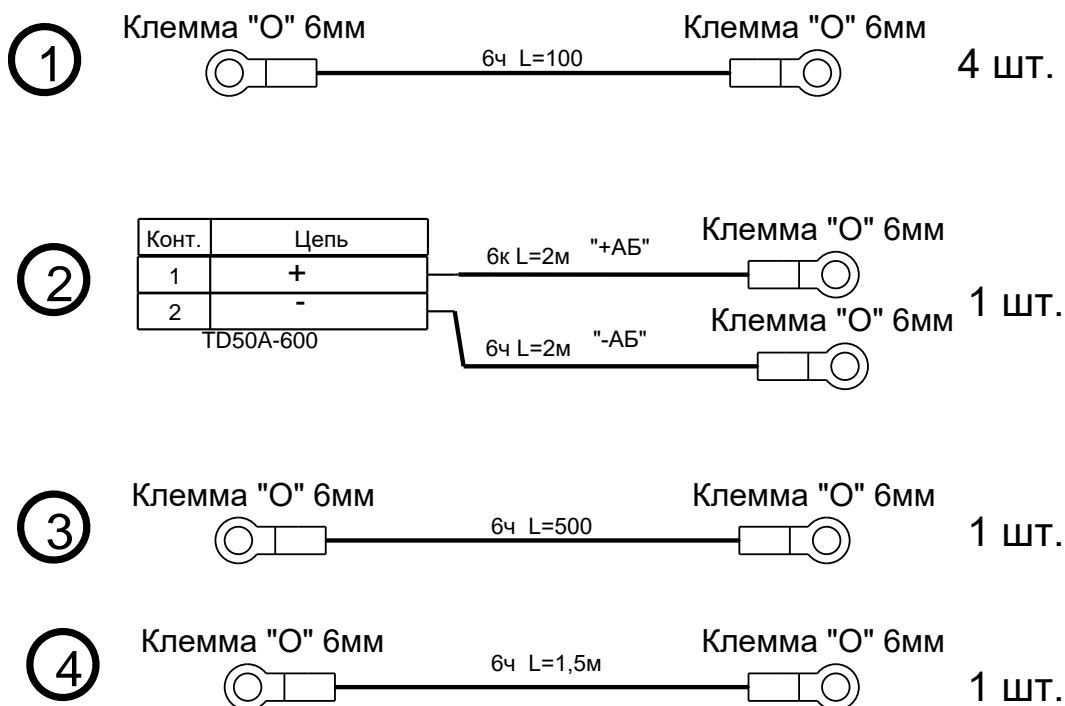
1

Клемма "О" 6мм

6ч L=100

Клемма "О" 6мм

4 шт.

2

| Конт. | Цепь |
|---|---|
| 1 | + |
| 2 | - |

TD50A-600

6к L=2м "+АБ"

Клемма "О" 6мм

6ч L=2м "-АБ"

Клемма "О" 6мм

1 шт.

3

Клемма "О" 6мм

6ч L=500

Клемма "О" 6мм

1 шт.

4

Клемма "О" 6мм

6ч L=1,5м

Клемма "О" 6мм

1 шт.